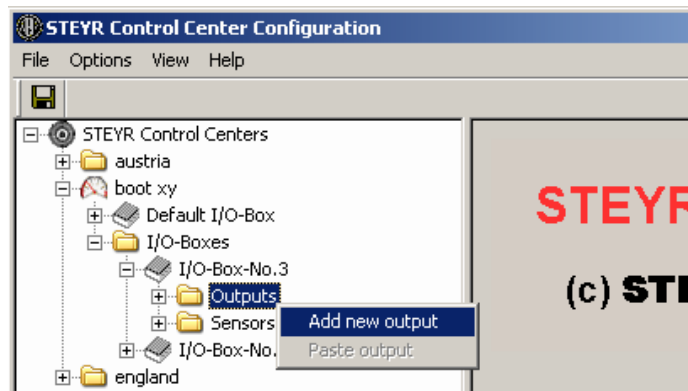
STEYR Control Center Configuration
File Options View Help
STEYR Control Centers
austria
boot xy
Default I/O-Box
I/O-Boxes
I/O-Box-No.3
Outputs
Sensors
I/O-Box-No.
england
Add new output
Paste output
STEYR
(c) STE